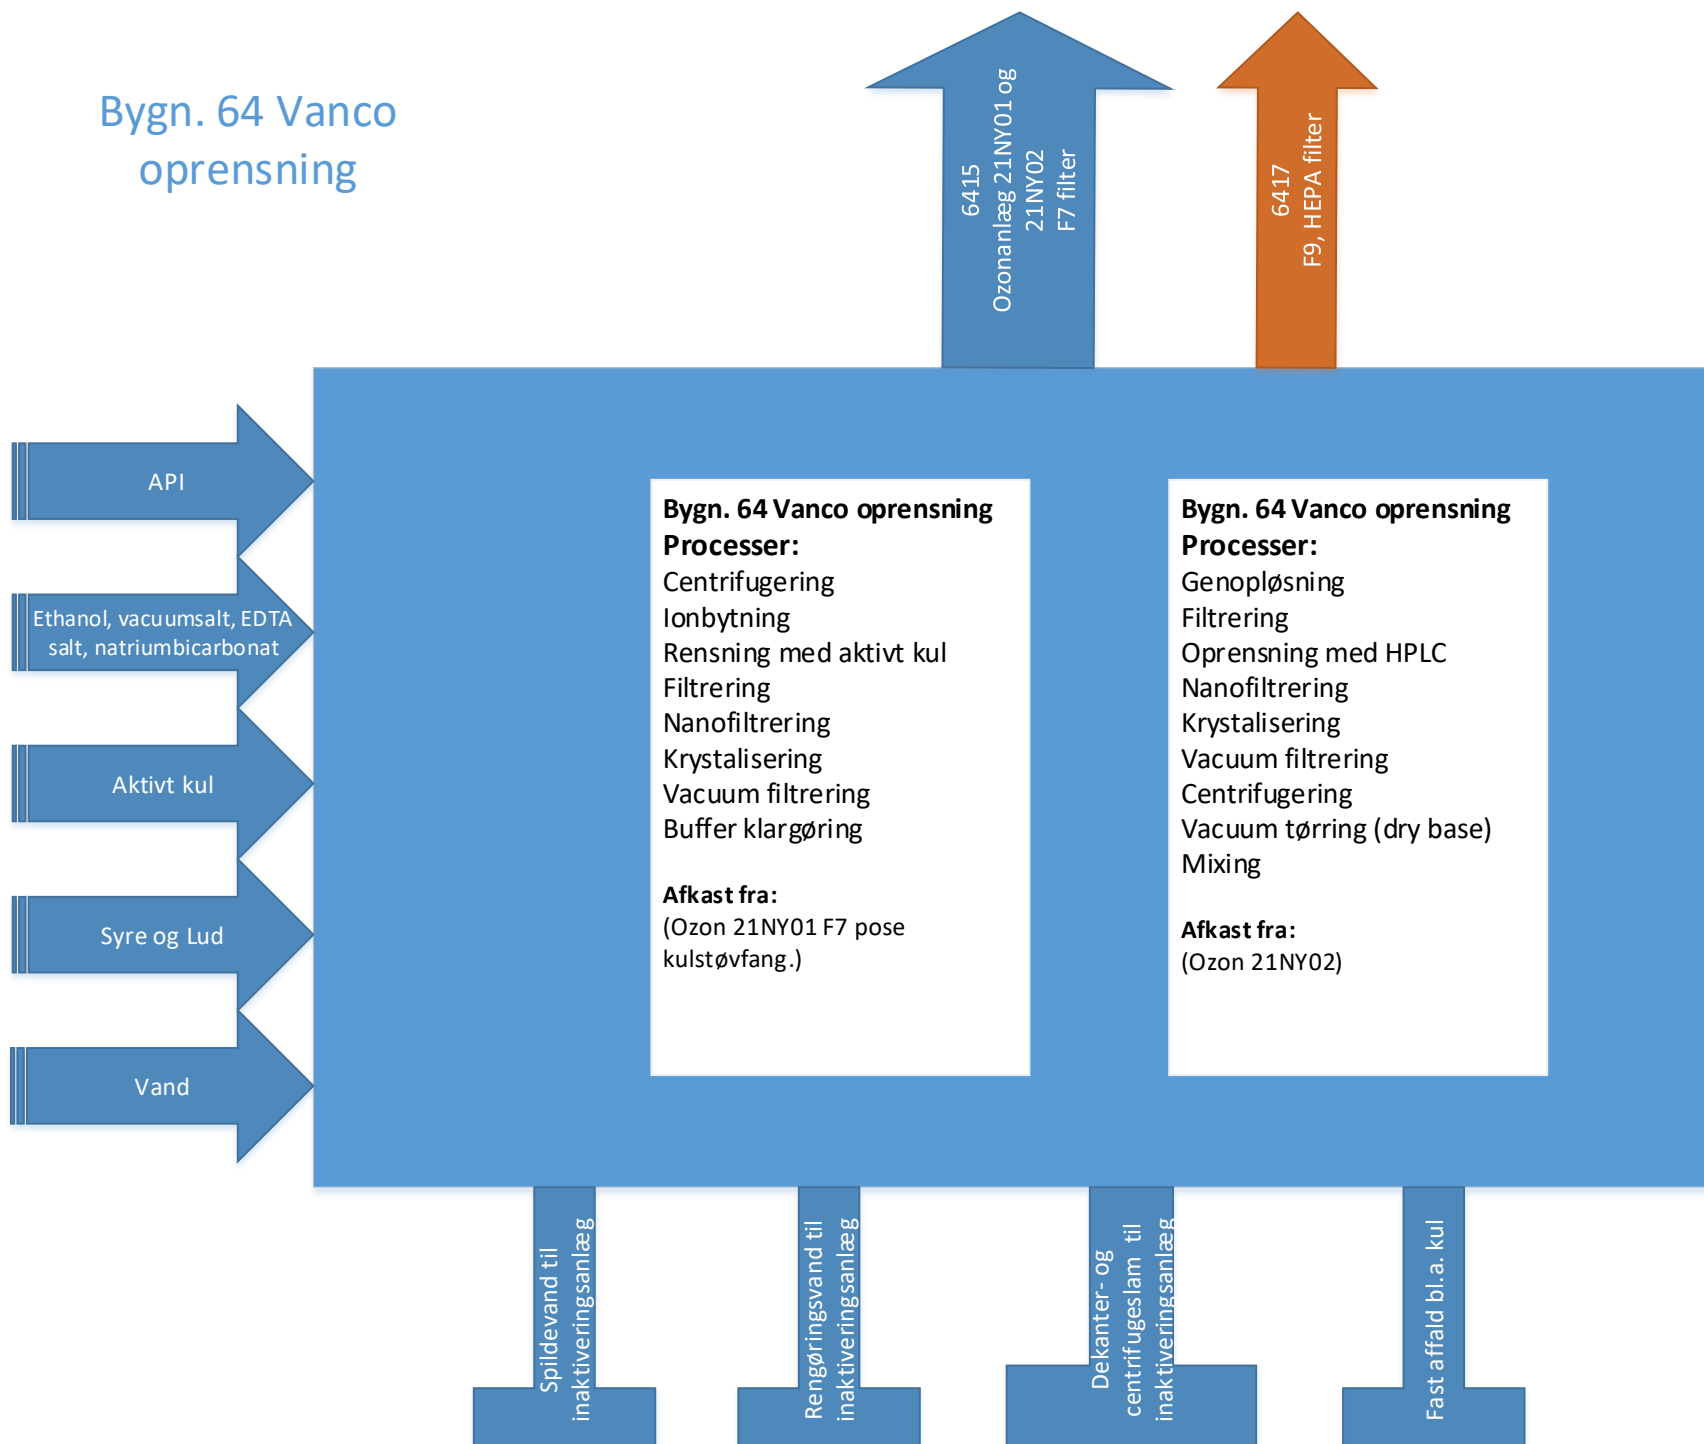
Bygn. 64 Vanco oprensning

6415
Ozonanlæg 21NY01 og 21NY02
F7 filter

6417
F9, HEPA filter

API

Ethanol, vacuumsalt, EDTA salt, natriumbicarbonat

Aktivt kul

Syre og Lud

Vand

**Bygn. 64 Vanco oprensning Processer:**
Centrifugering
Ionbytning
Rensning med aktivt kul
Filtrering
Nanofiltrering
Krystalisering
Vacuum filtrering
Buffer klargøring

**Afkast fra:**
(Ozon 21NY01 F7 pose kulstøvfang.)

**Bygn. 64 Vanco oprensning Processer:**
Genopløsning
Filtrering
Oprensning med HPLC
Nanofiltrering
Krystalisering
Vacuum filtrering
Centrifugering
Vacuum tørring (dry base)
Mixing

**Afkast fra:**
(Ozon 21NY02)

Spildevand til inaktiveringsanlæg

Rengøringsvand til inaktiveringsanlæg

Dekanter- og centrifugeslam til inaktiveringsanlæg

Fast affald bl.a. kul